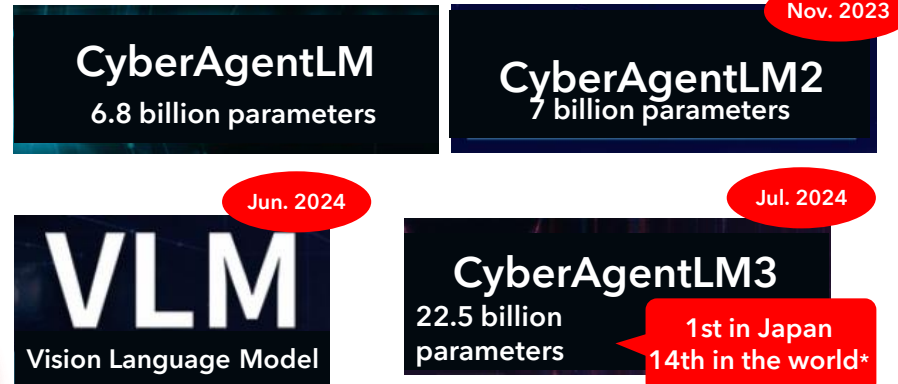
CyberAgentLM
6.8 billion parameters

Nov. 2023
CyberAgentLM2
7 billion parameters

Jun. 2024
VLM
Vision Language Model

Jul. 2024
CyberAgentLM3
22.5 billion parameters

1st in Japan
14th in the world*